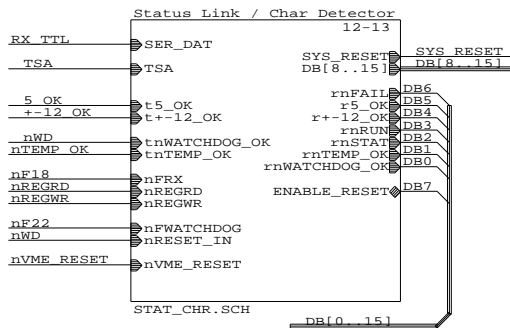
Status Link / Char Detector
12-13

RX_TTL
SER_DAT
TSA
TSA
5 OK
t5_OK
+-12 OK
t+-12_OK
nWD
tnWATCHDOG_OK
nTEMP OK
tnTEMP_OK
nF18
nFRX
nREGRD
nREGRD
nREGWR
nREGWR
nF22
nFWATCHDOG
nWD
nRESET_IN
nVME_RESET
nVME_RESET

SYS_RESET
SYS_RESET
DB[8..15]
DB[8..15]
rnFAIL
DB6
r5_OK
DB5
r+-12_OK
DB4
rnRUN
DB3
rnSTAT
DB2
rnTEMP_OK
DB1
rnWATCHDOG_OK
DB0
ENABLE_RESET
DB7

STAT_CHR.SCH
DB[0..15]